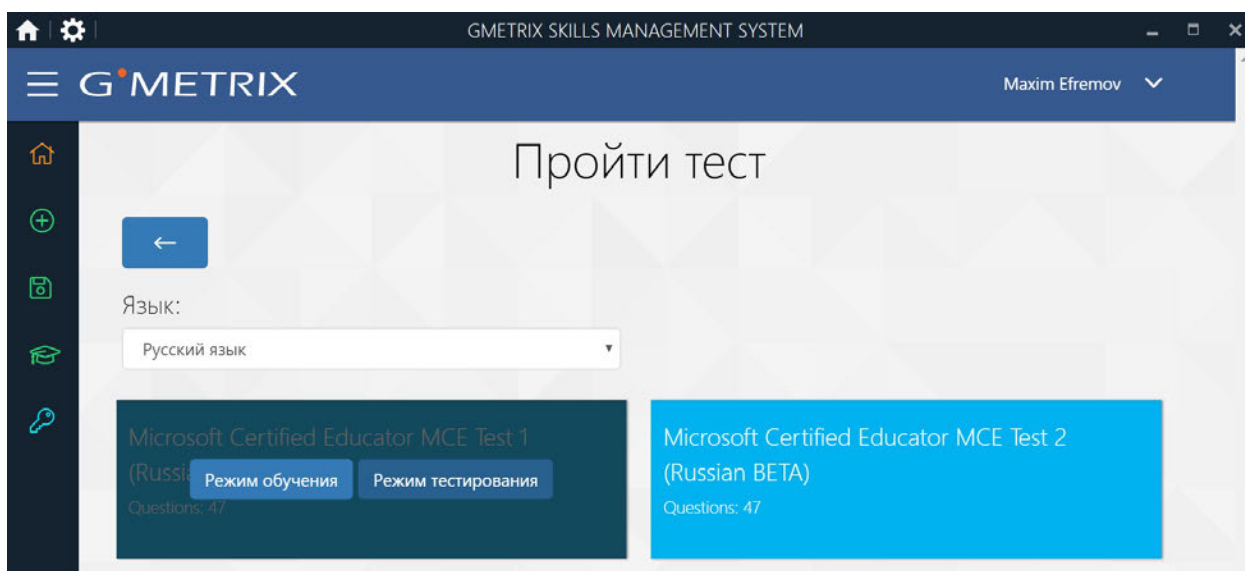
GMETRIX SKILLS MANAGEMENT SYSTEM

G°METRIX

Maxim Efremov

Пройти тест

←

Язык:

Русский язык

Microsoft Certified Educator MCE Test 1 (Russi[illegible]

Режим обучения

Режим тестирования

Questions: 47

Microsoft Certified Educator MCE Test 2 (Russian BETA)

Questions: 47